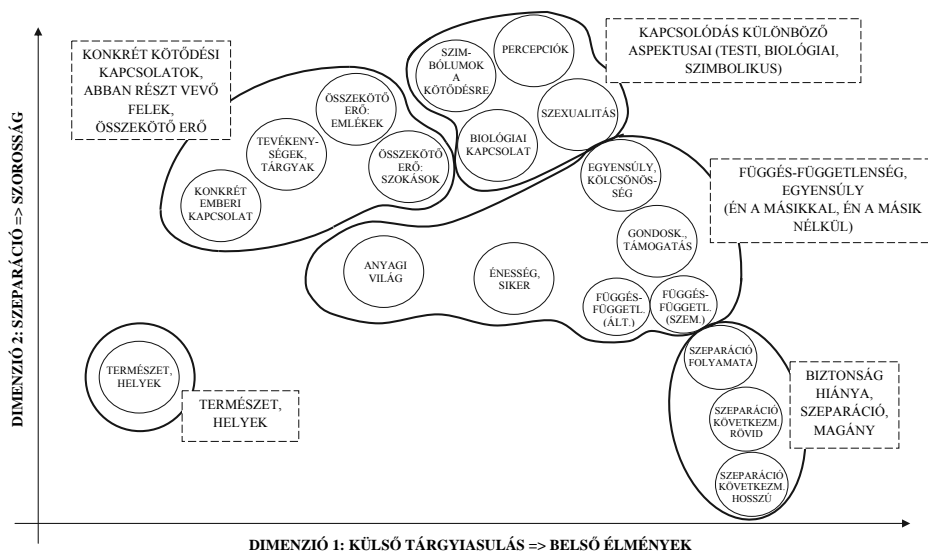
KONKRÉT KÖTŐDÉSI KAPCSOLATOK, ABBAN RÉSZT VEVŐ FELEK, ÖSSZEKÖTŐ ERŐ

SZIMBÓLUMOK A KÖTŐDÉSRE

PERCEPCIÓK

KAPCSOLÓDÁS KÜLÖNBÖZŐ ASPEKTUSAI (TESTI, BIOLÓGIAI, SZIMBOLIKUS)

ÖSSZEKÖTŐ ERŐ: EMLÉKEK

SZEXUALITÁS

TEVÉKENYSÉGEK, TÁRGYAK

BIOLÓGIAI KAPCSOLAT

ÖSSZEKÖTŐ ERŐ: SZOKÁSOK

KONKRÉT EMBERI KAPCSOLAT

EGYENSÚLY, KÖLCSÖNÖSSÉG

FÜGGÉS-FÜGGETLENSÉG, EGYENSÚLY (ÉN A MÁSIKKAL, ÉN A MÁSIK NÉLKÜL)

GONDOSK., TÁMOGATÁS

ANYAGI VILÁG

ÉNESSÉG, SIKER

FÜGGÉS-FÜGGETL. (ÁLT.)

FÜGGÉS-FÜGGETL. (SZEM.)

DIMENZIÓ 2: SZEPARÁCIÓ => SZOROSSÁG

TERMÉSZET, HELYEK

TERMÉSZET, HELYEK

SZEPARÁCIÓ FOLYAMATA

BIZTONSÁG HIÁNYA, SZEPARÁCIÓ, MAGÁNY

SZEPARÁCIÓ KÖVETKEZM. RÖVID

SZEPARÁCIÓ KÖVETKEZM. HOSSZÚ

DIMENZIÓ 1: KÜLSŐ TÁRGYIASULÁS => BELSŐ ÉLMÉNYEK